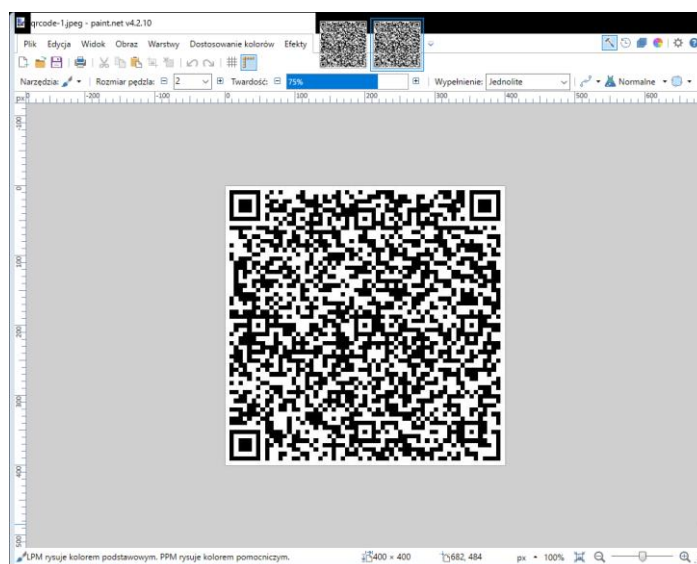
qrcode-1.jpeg - paint.net v4.2.10

Plik Edycja Widok Obraz Warstwy Dostosowanie kolorów Efekty

Narzędzia: Rozmiar pędzla: 2 Twardość: 75% Wypełnienie: Jednolite Normalne

px -200 -100 0 100 200 300 400 500 600

-100 0 100 200 300 400 500

LPM rysuje kolorem podstawowym. PPM rysuje kolorem pomocniczym. 400 × 400 682, 484 px 100%